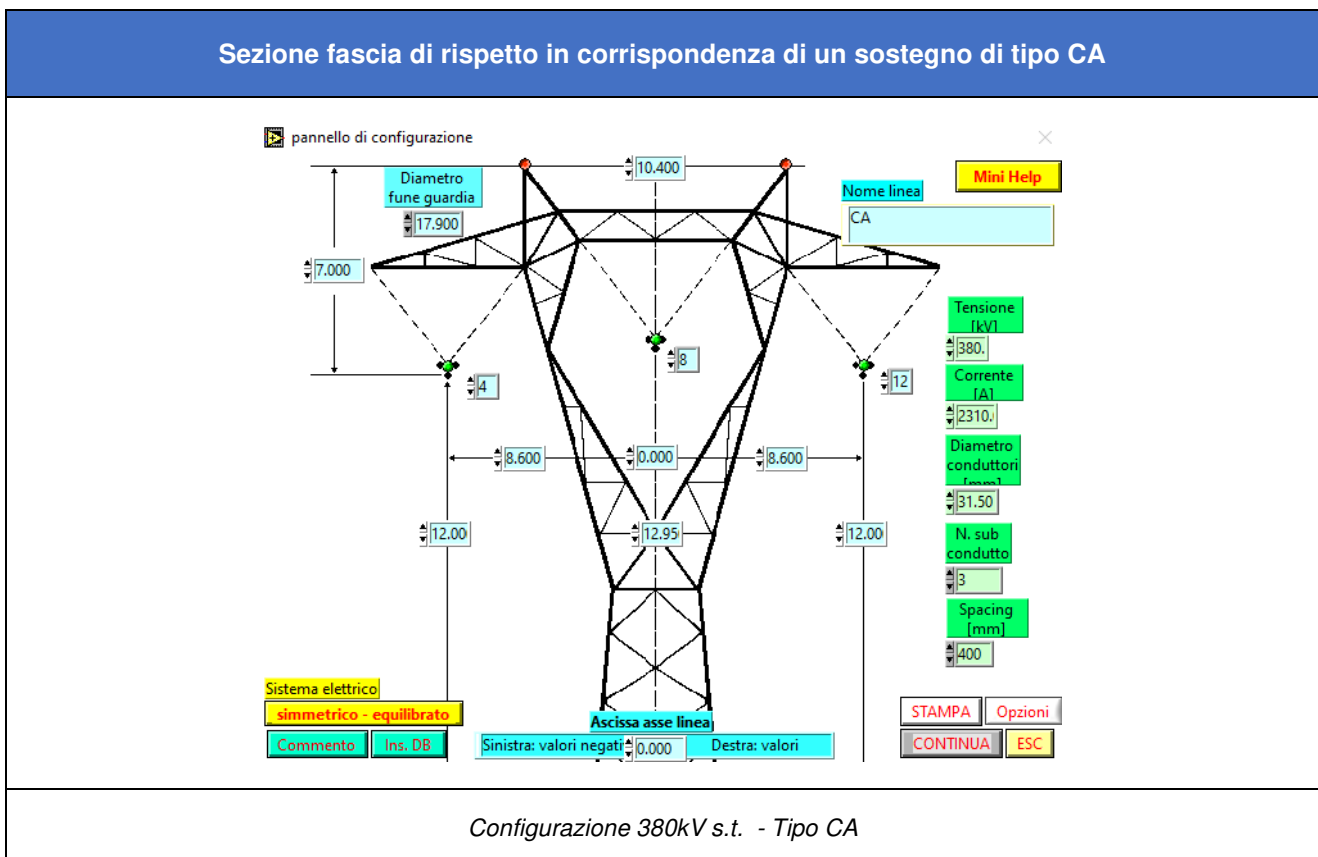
Sezione fascia di rispetto in corrispondenza di un sostegno di tipo CA

pannello di configurazione

10.400

Diametro fune guardia

17.900

Mini Help

Nome linea

CA

7.000

Tensione [kV]

380.

8

4

12

Corrente [A]

2310.

8.600

0.000

8.600

Diametro conduttori [mm]

31.50

12.00

12.95

12.00

N. sub condutto

3

Spacing [mm]

400

Sistema elettrico

simmetrico - equilibrato

Commento

Ins. DB

Ascissa asse linea

Sinistra: valori negati

0.000

Destra: valori

STAMPA

Opzioni

CONTINUA

ESC

Configurazione 380kV s.t. - Tipo CA